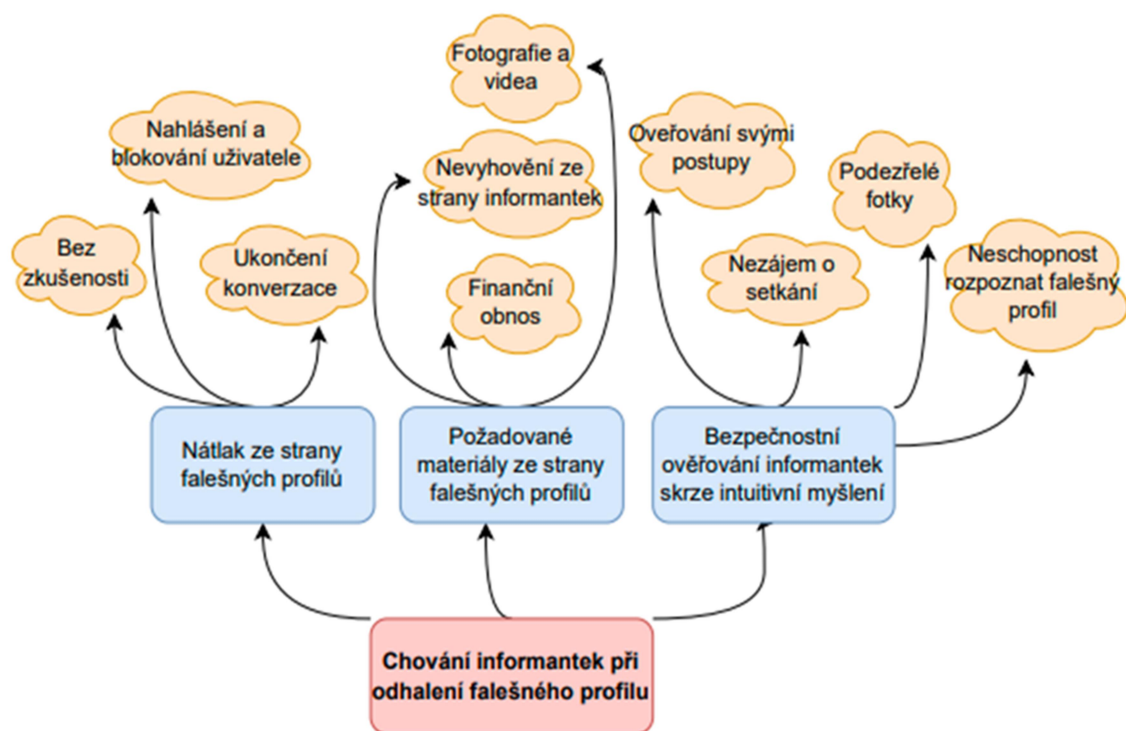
Chování informantek při odhalení falešného profilu

Nátlak ze strany falešných profilů

Požadované materiály ze strany falešných profilů

Bezpečnostní ověřování informantek skrze intuitivní myšlení

Bez zkušenosti

Nahlášení a blokování uživatele

Ukončení konverzace

Fotografie a videa

Nevyhovění ze strany informantek

Finanční obnos

Ověřování svými postupy

Nezájem o setkání

Podezřelé fotky

Neschopnost rozpoznat falešný profil